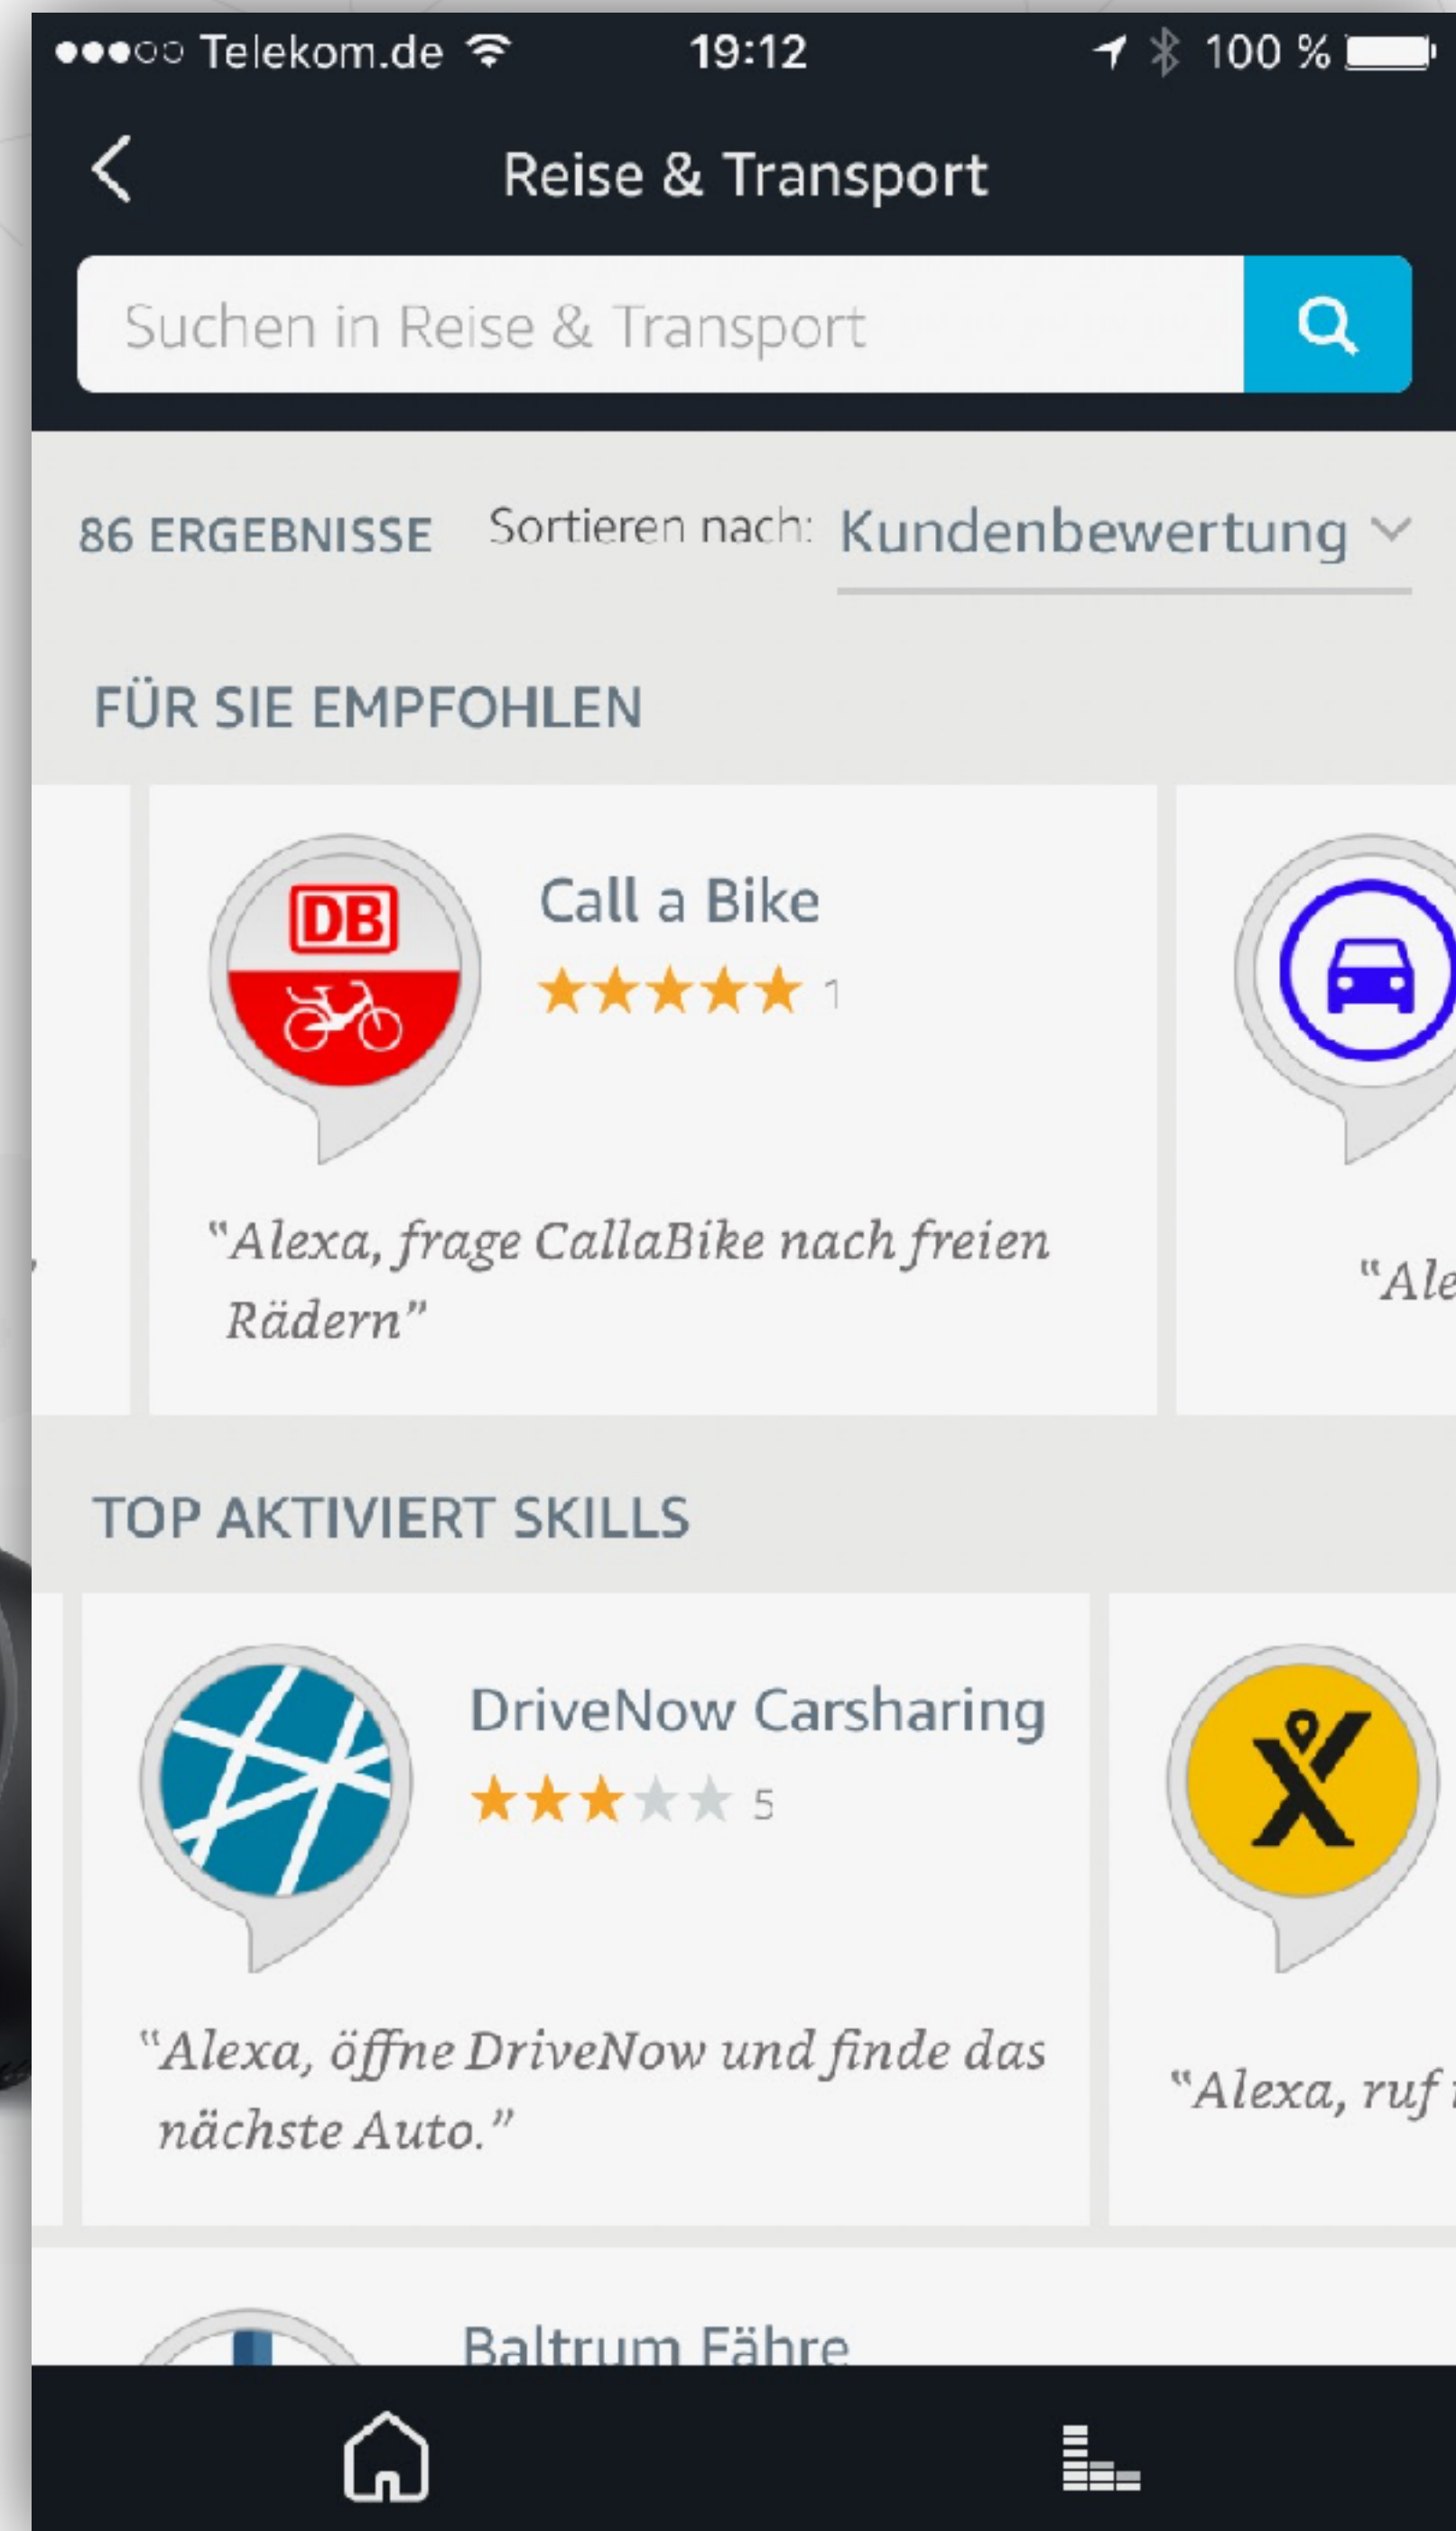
●●●○○ Telekom.de 19:12 100 %

Reise & Transport

Suchen in Reise & Transport

86 ERGEBNISSE Sortieren nach: Kundenbewertung

FÜR SIE EMPFOHLEN

DB

Call a Bike

1

"Alexa, frage CallaBike nach freien Rädern"

"Ale

TOP AKTIVIERT SKILLS

DriveNow Carsharing

5

"Alexa, öffne DriveNow und finde das nächste Auto."

"Alexa, ruf

Baltrum Fähre